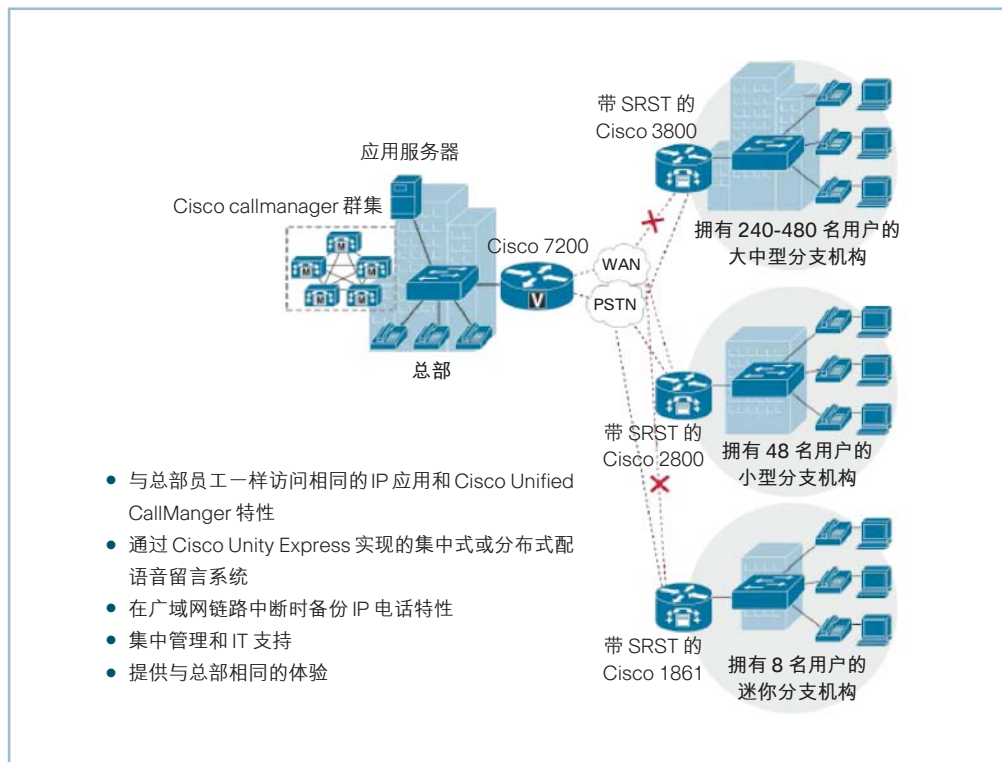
应用服务器

Cisco callmanager 群集

M

M

M

M

M

Cisco 7200

V

WAN

PSTN

总部

带 SRST 的
Cisco 3800

拥有 240-480 名用户的
大中型分支机构

带 SRST 的
Cisco 2800

拥有 48 名用户的
小型分支机构

带 SRST 的
Cisco 1861

拥有 8 名用户的
迷你分支机构

• 与总部员工一样访问相同的 IP 应用和 Cisco Unified CallManger 特性
• 通过 Cisco Unity Express 实现的集中式或分布式配语音留言系统
• 在广域网链路中断时备份 IP 电话特性
• 集中管理和 IT 支持
• 提供与总部相同的体验